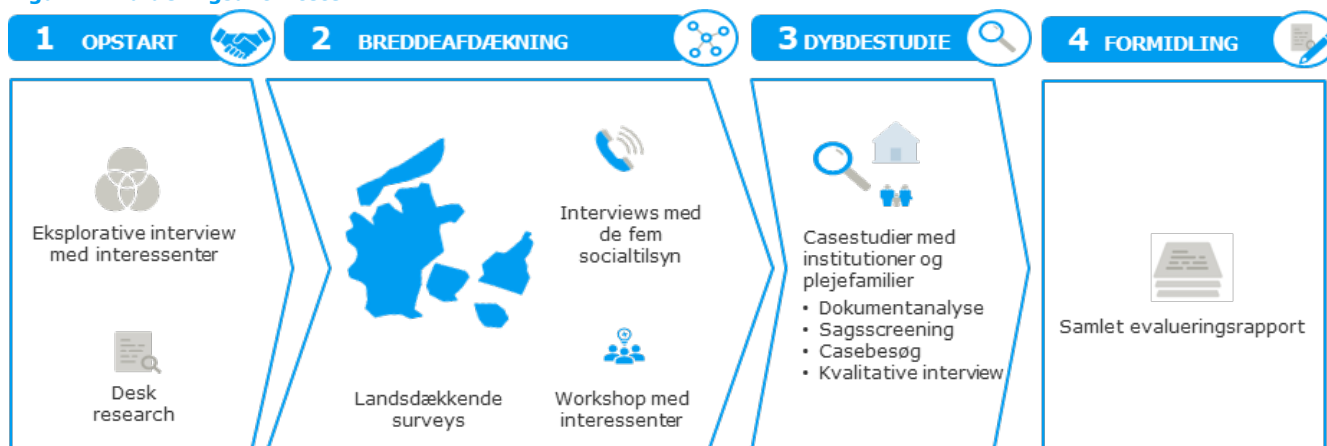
1 OPSTART

2 BREDDEAFDÆKNING

3 DYBDESTUDIE

4 FORMIDLING

Eksplorative interview med interessenter

Desk research

Landsdækkende surveys

Interviews med de fem socialtilsyn

Workshop med interessenter

Casestudier med institutioner og plejefamilier

- Dokumentanalyse
- Sagsscreening
- Casebesøg
- Kvalitative interview

Samlet evalueringsrapport